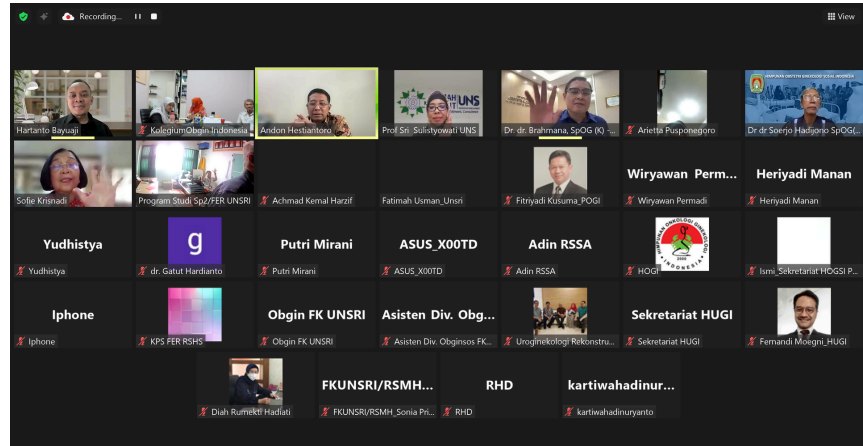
Recording...

View

Hartanto Bayuaji

KolegiumObgin Indonesia

Andon Hestiantoro

Prof Sri_Sulistyowati UNS

Dr. dr. Brahmana, SpOG (K) -...

Arietta Pusponegoro

Dr dr Soerjo Hadijono SpOG(...

Sofie Krisnadi

Program Studi Sp2/FER UNSRI

Achmad Kemal Harzif

Fatimah Usman_Unsri

Fitriyadi Kusuma_POGI

Wiryawan Perm...

Wiryawan Permadi

Heriyadi Manan

Heriyadi Manan

Yudhistya

Yudhistya

g

dr. Gatut Hardianto

Putri Mirani

Putri Mirani

ASUS_X00TD

ASUS_X00TD

Adin RSSA

Adin RSSA

HOGI

Ismi_Sekretariat HOGSI P...

Iphone

Iphone

KPS FER RSHS

Obgin FK UNSRI

Obgin FK UNSRI

Asisten Div. Obg...

Asisten Div. Obginsos FK...

Uroginekologi Rekonstru...

Sekretariat HUGI

Sekretariat HUGI

Fernandi Moegni_HUGI

Diah Rumekti Hadiati

FKUNSRI/RSMH...

FKUNSRI/RSMH_Sonia Pri...

RHD

RHD

kartiwahadinur...

kartiwahadinuryanto